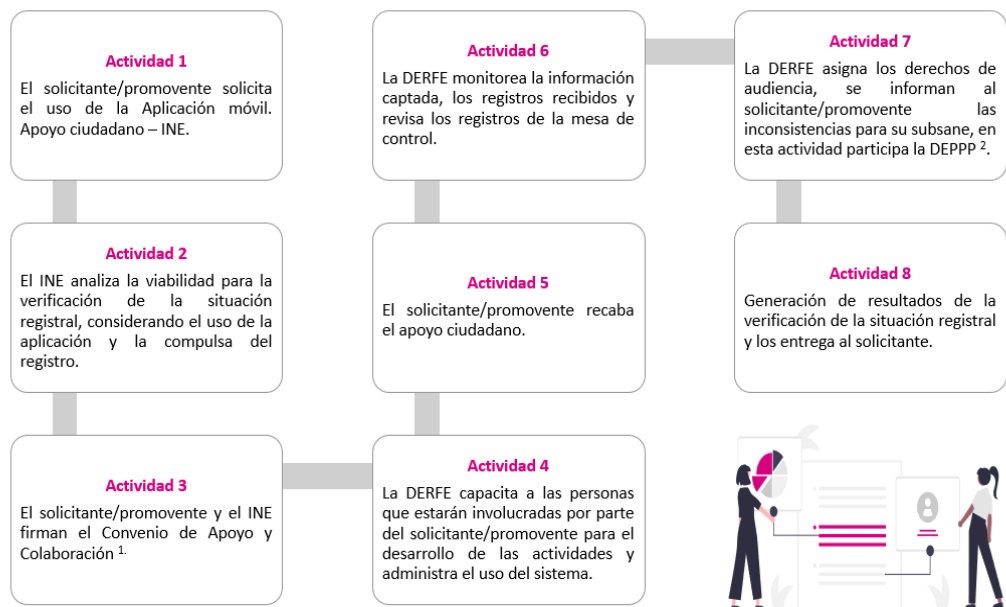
Actividad 1

El solicitante/promovente solicita el uso de la Aplicación móvil. Apoyo ciudadano – INE.

Actividad 2

El INE analiza la viabilidad para la verificación de la situación registral, considerando el uso de la aplicación y la compulsa del registro.

Actividad 3

El solicitante/promovente y el INE firman el Convenio de Apoyo y Colaboración $^{1.}$

Actividad 4

La DERFE capacita a las personas que estarán involucradas por parte del solicitante/promovente para el desarrollo de las actividades y administra el uso del sistema.

Actividad 5

El solicitante/promovente recaba el apoyo ciudadano.

Actividad 6

La DERFE monitorea la información captada, los registros recibidos y revisa los registros de la mesa de control.

Actividad 7

La DERFE asigna los derechos de audiencia, se informan al solicitante/promovente las inconsistencias para su subsane, en esta actividad participa la DEPPP $^{2}$.

Actividad 8

Generación de resultados de la verificación de la situación registral y los entrega al solicitante.